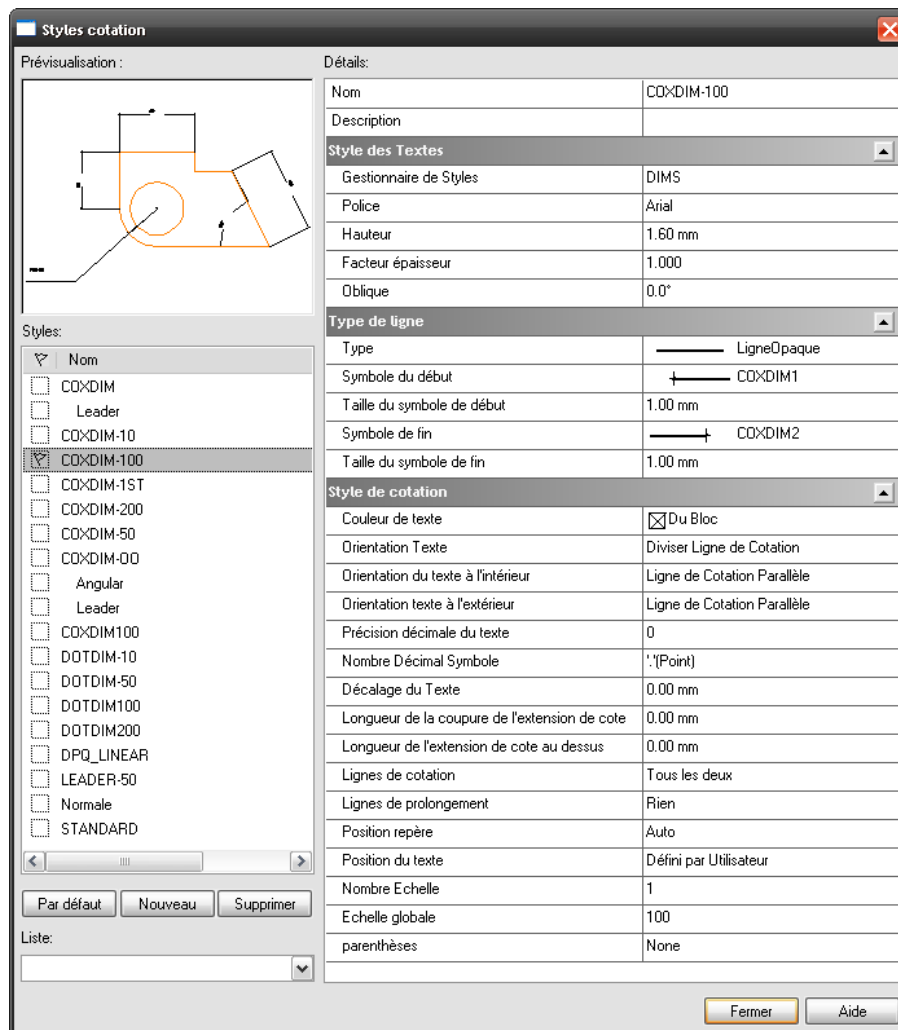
Styles cotation

Prévisualisation :

Styles:

| Nom |
|---|
| COXDIM |
| Leader |
| COXDIM-10 |
| COXDIM-100 |
| COXDIM-1ST |
| COXDIM-200 |
| COXDIM-50 |
| COXDIM-OO |
| Angular |
| Leader |
| COXDIM100 |
| DOTDIM-10 |
| DOTDIM-50 |
| DOTDIM100 |
| DOTDIM200 |
| DPQ_LINEAR |
| LEADER-50 |
| Normale |
| STANDARD |

Par défaut | Nouveau | Supprimer

Liste:

Détails:

| | |
|---|---|
| Nom | COXDIM-100 |
| Description | |
| **Style des Textes** | |
| Gestionnaire de Styles | DIMS |
| Police | Arial |
| Hauteur | 1.60 mm |
| Facteur épaisseur | 1.000 |
| Oblique | 0.0° |
| **Type de ligne** | |
| Type | LigneOpaque |
| Symbole du début | COXDIM1 |
| Taille du symbole de début | 1.00 mm |
| Symbole de fin | COXDIM2 |
| Taille du symbole de fin | 1.00 mm |
| **Style de cotation** | |
| Couleur de texte | Du Bloc |
| Orientation Texte | Diviser Ligne de Cotation |
| Orientation du texte à l'intérieur | Ligne de Cotation Parallèle |
| Orientation texte à l'extérieur | Ligne de Cotation Parallèle |
| Précision décimale du texte | 0 |
| Nombre Décimal Symbole | '.'(Point) |
| Décalage du Texte | 0.00 mm |
| Longueur de la coupure de l'extension de cote | 0.00 mm |
| Longueur de l'extension de cote au dessus | 0.00 mm |
| Lignes de cotation | Tous les deux |
| Lignes de prolongement | Rien |
| Position repère | Auto |
| Position du texte | Défini par Utilisateur |
| Nombre Echelle | 1 |
| Echelle globale | 100 |
| parenthèses | None |

Fermer | Aide